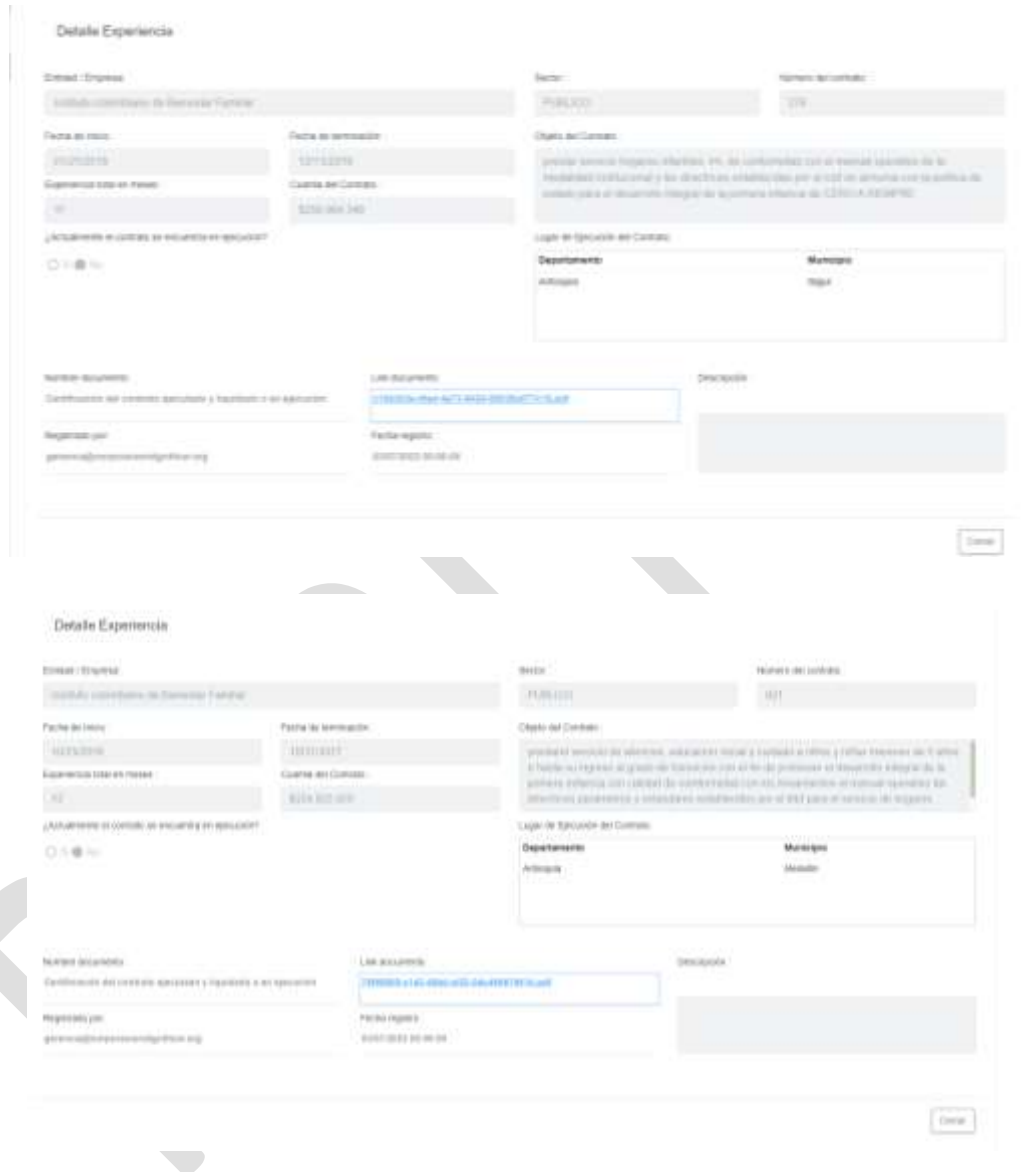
Detalle Experiencia

Entidad / Empresa
Instituto colombiano de Bienestar Familiar

Sector
PUBLICO

Numero del contrato
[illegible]

Fecha de inicio
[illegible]

Fecha de terminación
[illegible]

Objeto del Contrato
prestar servicio hogares infantiles, HI, de conformidad con el manual operativo de la modalidad institucional y las directrices establecidas por el icbf en armonía con la política de estado para el desarrollo integral de la primera infancia de CERO A SIEMPRE

Experiencia total en meses
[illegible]

Cuantía del Contrato
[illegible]

¿Actualmente el contrato se encuentra en ejecución?
Si No

Lugar de Ejecución del Contrato

| Departamento | Municipio |
|---|---|
| Antioquia | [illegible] |

Nombre documento
Certificacion del contrato ejecutado y liquidado o en ejecucion

Link documento
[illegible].pdf

Descripción

Registrado por
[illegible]

Fecha registro
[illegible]

Cerrar

Detalle Experiencia

Entidad / Empresa
Instituto colombiano de Bienestar Familiar

Sector
PUBLICO

Numero del contrato
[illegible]

Fecha de inicio
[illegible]

Fecha de terminación
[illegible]

Objeto del Contrato
prestar servicio de atencion, educacion inicial y cuidado a niños y niñas menores de 5 años o hasta su ingreso al grado de transicion con el fin de promover el desarrollo integral de la primera infancia con calidad de conformidad con los lineamientos el manual operativo las directrices parametros y estandares establecidos por el icbf para el servicio de hogares

Experiencia total en meses
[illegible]

Cuantía del Contrato
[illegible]

¿Actualmente el contrato se encuentra en ejecución?
Si No

Lugar de Ejecución del Contrato

| Departamento | Municipio |
|---|---|
| Antioquia | Medellin |

Nombre documento
Certificacion del contrato ejecutado y liquidado o en ejecucion

Link documento
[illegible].pdf

Descripción

Registrado por
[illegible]

Fecha registro
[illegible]

Cerrar